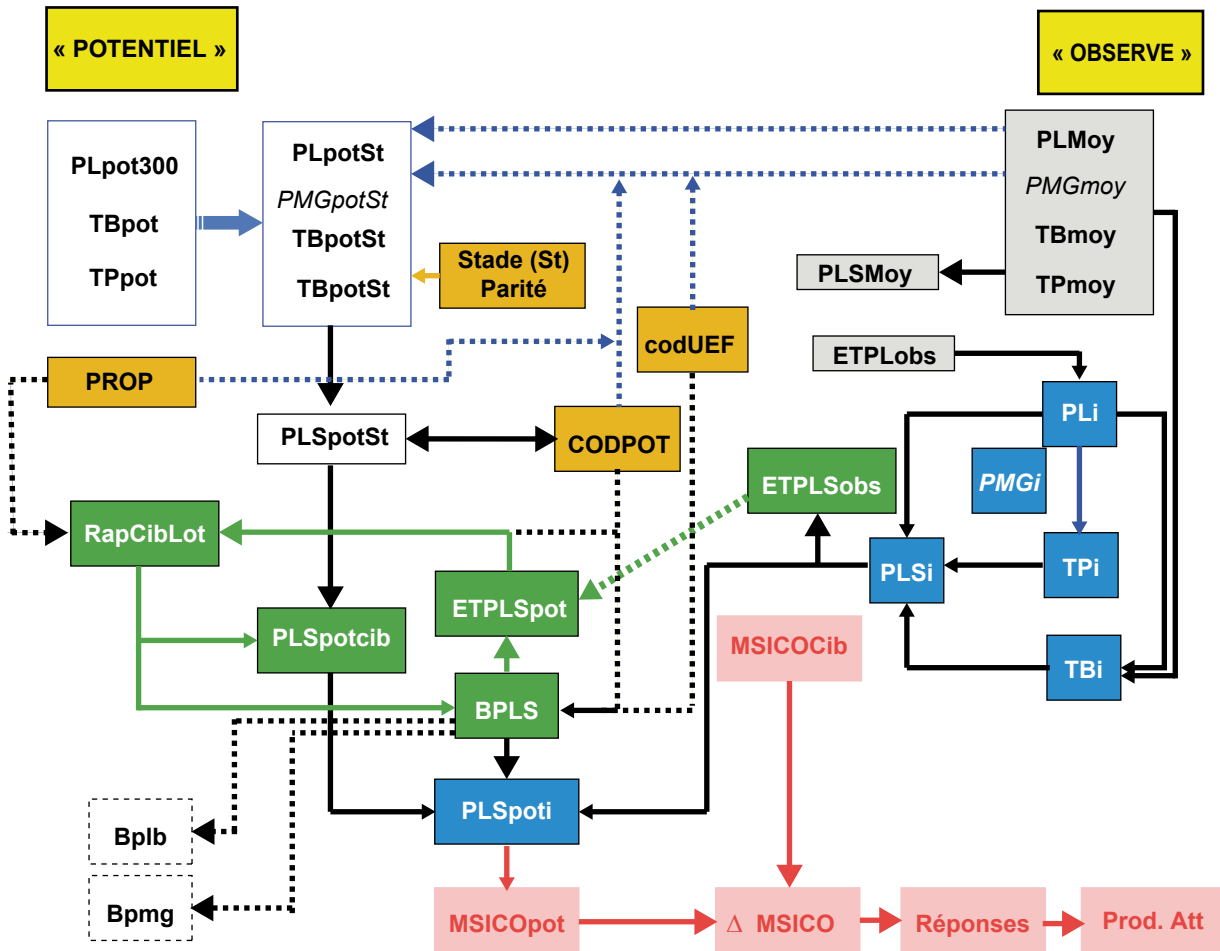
« POTENTIEL »

« OBSERVE »

PLpot300
TBpot
TPpot

PLpotSt
*PMGpotSt*
TBpotSt
TBpotSt

Stade (St)
Parité

PLMoy
*PMGmoy*
TBmoy
TPmoy

PLSMoy

codUEF

ETPLobs

PROP

PLi

PLSpotSt

CODPOT

*PMGi*

ETPLSobs

RapCibLot

PLSi

TPi

ETPLSpot

PLSpotcib

MSICOCib

TBi

BPLS

PLSpoti

Bplb

Bpmg

MSICOpot

$\Delta$ MSICO

Réponses

Prod. Att